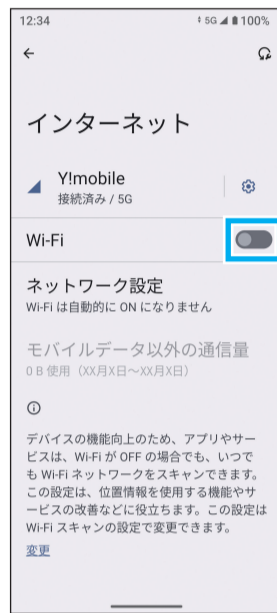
12:34 5G 100%

←

インターネット

Y!mobile
接続済み / 5G

Wi-Fi

ネットワーク設定
Wi-Fi は自動的に ON になりません

モバイルデータ以外の通信量
0 B 使用（XX月X日〜XX月X日）

デバイスの機能向上のため、アプリやサービスは、Wi-Fi が OFF の場合でも、いつでも Wi-Fi ネットワークをスキャンできます。この設定は、位置情報を使用する機能やサービスの改善などに役立ちます。この設定は Wi-Fi スキャンの設定で変更できます。

変更